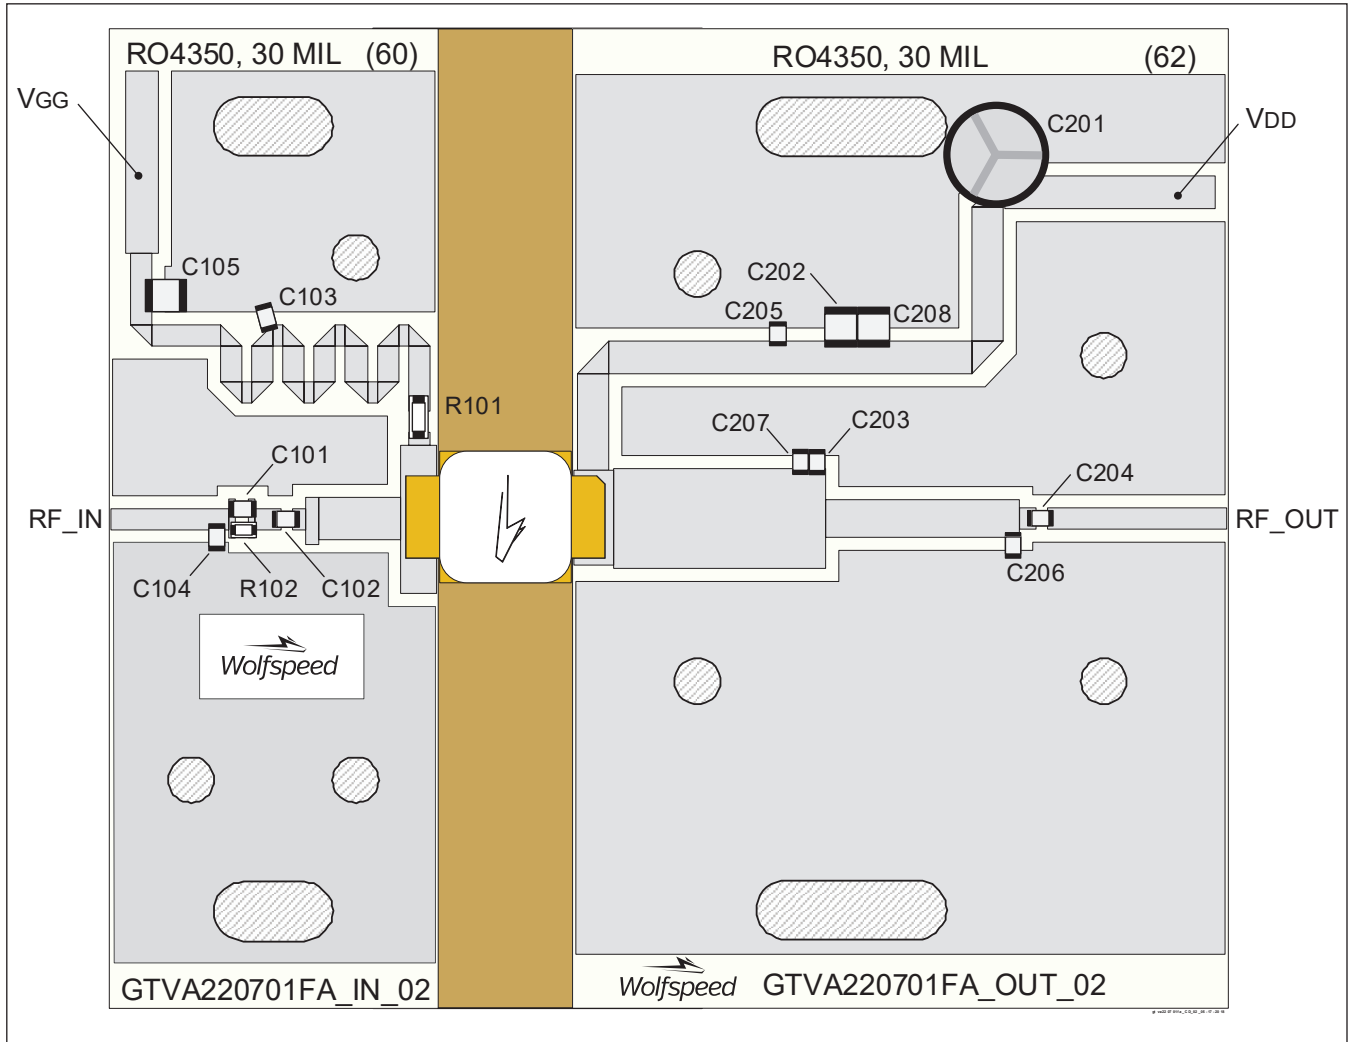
RO4350, 30 MIL (60)

RO4350, 30 MIL (62)

VGG

VDD

C201

C105

C103

C202

C205

C208

R101

C207

C203

C101

C204

RF_IN

RF_OUT

C104

R102

C102

C206

Wolfspeed

GTVA220701FA_IN_02

Wolfspeed

GTVA220701FA_OUT_02

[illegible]